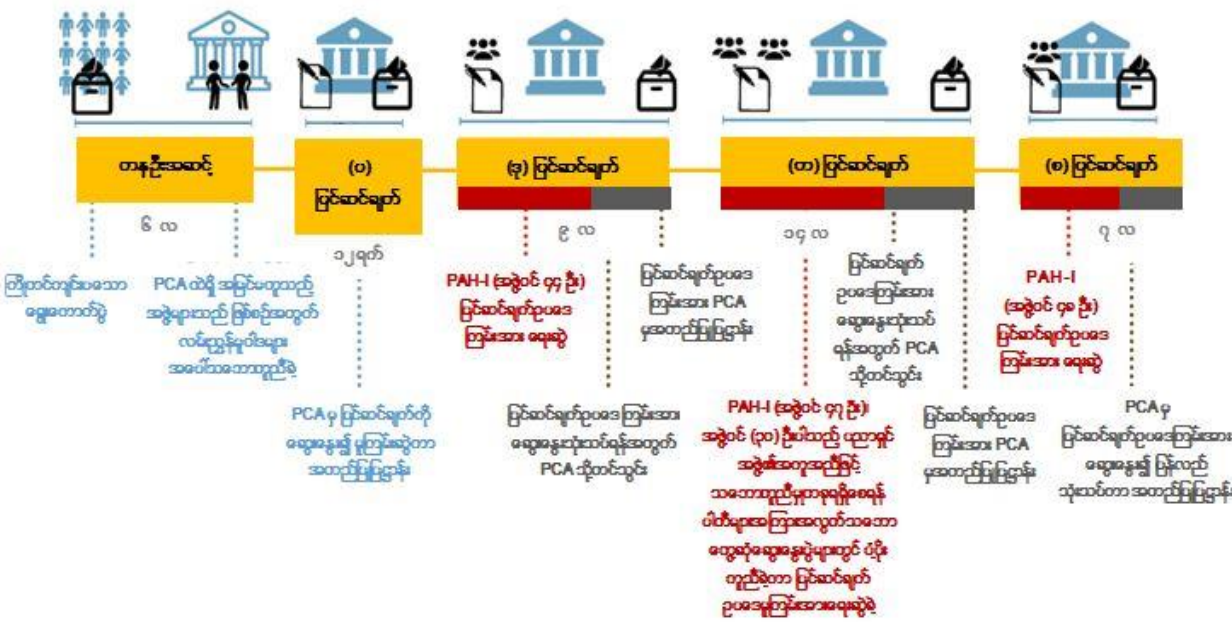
တနည်းအဆင့်

၆ လ

တိုင်တန်းသောအ ရွေးကောက်ပွဲ

PCA ထဲရှိ အမြင်မတူသည့် အဖွဲ့များသည် ဖြစ်နိုင်အတွက် လမ်းညွှန်မှုပါအများ အပေါ်သဘောတူညီခဲ့

(၁) ပြင်ဆင်ချက်

၁၂ရက်

PCA မှ ပြင်ဆင်ချက်ကို ဆွေးနွေး၍ ပူးကြမ်းဆွဲကာ အတည်ပြုခြင်း

(၂) ပြင်ဆင်ချက်

၉ လ

PAH-I (အဖွဲ့ဝင် ၄၇ ဦး) ပြင်ဆင်ချက်ဥပဒေကြမ်းအား ရေးဆွဲ

ပြင်ဆင်ချက်ဥပဒေကြမ်းအား PCA မှအတည်ပြုခြင်း

ပြင်ဆင်ချက်ဥပဒေကြမ်းအား ဆွေးနွေးသုံးသပ်ရန်အတွက် PCA သို့တင်သွင်း

(၃) ပြင်ဆင်ချက်

၁၄ လ

ပြင်ဆင်ချက် ဥပဒေကြမ်းအား ဆွေးနွေးသုံးသပ် ရန်အတွက် PCA သို့တင်သွင်း

PAH-I (အဖွဲ့ဝင် ၄၇ ဦး) အဖွဲ့ဝင် (၃၁) ဦးပါသည့် ပူးတွဲ အဖွဲ့အစည်းအလိုက် သဘောတူညီမှုများရရှိစေရန် ပါတီများအကြားလုပ်ဆောင်သော တွေ့ဆုံဆွေးနွေးပွဲများတွင် ပံ့ပိုး ကူညီခဲ့ကာ ပြင်ဆင်ချက် ဥပဒေမူကြမ်းအားရေးဆွဲခဲ့

ပြင်ဆင်ချက်ဥပဒေ ကြမ်းအား PCA မှအတည်ပြုခြင်း

(၄) ပြင်ဆင်ချက်

၇ လ

PAH-I (အဖွဲ့ဝင် ၄၈ ဦး) ပြင်ဆင်ချက်ဥပဒေ ကြမ်းအား ရေးဆွဲ

PCA မှ ပြင်ဆင်ချက်ဥပဒေကြမ်းအား ဆွေးနွေး၍ ပြန်လည် သုံးသပ်ကာ အတည်ပြုခြင်း